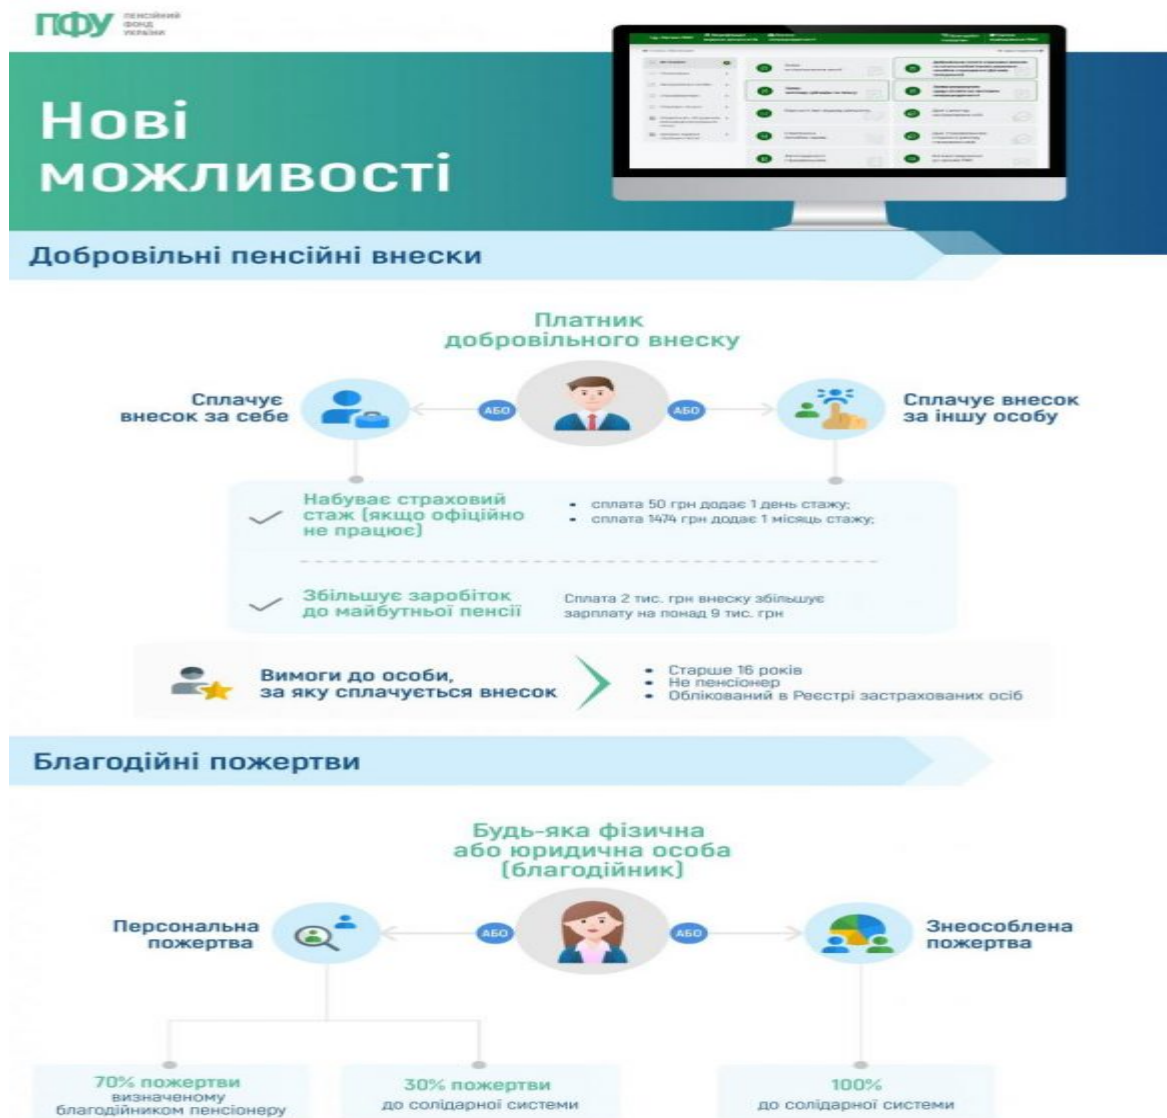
ПФУ ПЕНСІЙНИЙ ФОНД УКРАЇНИ

Нові можливості

Добровільні пенсійні внески

Платник добровільного внеску

Сплачує внесок за себе

АБО

АБО

Сплачує внесок за іншу особу

Набуває страховий стаж (якщо офіційно не працює)

• сплата 50 грн додає 1 день стажу;
• сплата 1474 грн додає 1 місяць стажу;

Збільшує заробіток до майбутньої пенсії

Сплата 2 тис. грн внеску збільшує зарплату на понад 9 тис. грн

Вимоги до особи, за яку сплачується внесок

• Старше 16 років
• Не пенсіонер
• Облікований в Реєстрі застрахованих осіб

Благодійні пожертви

Будь-яка фізична або юридична особа (благодійник)

Персональна пожертва

АБО

АБО

Знеособлена пожертва

70% пожертви визначеному благодійником пенсіонеру

30% пожертви до солідарної системи

100% до солідарної системи